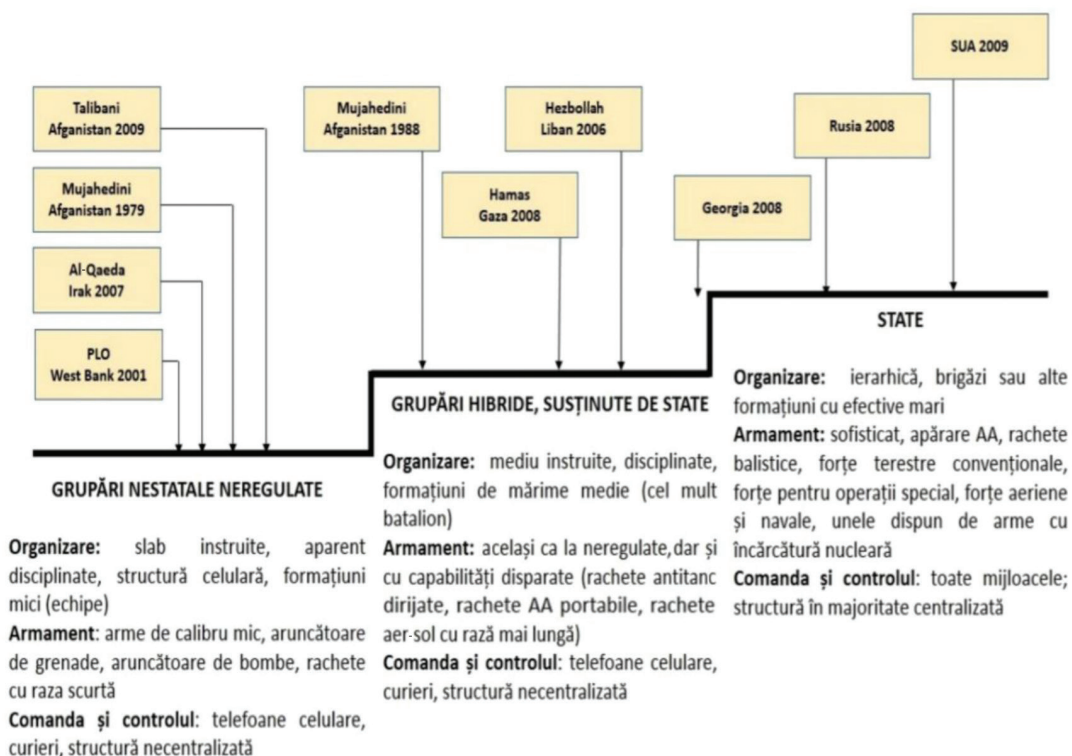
Talibani
Afganistan 2009

Mujahedini
Afganistan 1979

Al-Qaeda
Irak 2007

PLO
West Bank 2001

Mujahedini
Afganistan 1988

Hezbollah
Liban 2006

Hamas
Gaza 2008

Georgia 2008

Rusia 2008

SUA 2009

GRUPĂRI NESTATALE NEREGULATE

Organizare: slab instruite, aparent disciplinate, structură celulară, formațiuni mici (echipe)
Armament: arme de calibru mic, aruncătoare de grenade, aruncătoare de bombe, rachete cu raza scurtă
Comanda și controlul: telefoane celulare, curieri, structură necentralizată

GRUPĂRI HIBRIDE, SUSȚINUTE DE STATE

Organizare: mediu instruite, disciplinate, formațiuni de mărime medie (cel mult batalion)
Armament: același ca la neregulate, dar și cu capabilități disparate (rachete antitanc dirijate, rachete AA portabile, rachete aer-sol cu rază mai lungă)
Comanda și controlul: telefoane celulare, curieri, structură necentralizată

STATE

Organizare: ierarhică, brigăzi sau alte formațiuni cu efective mari
Armament: sofisticat, apărare AA, rachete balistice, forțe terestre convenționale, forțe pentru operații special, forțe aeriene și navale, unele dispun de arme cu încărcătură nucleară
Comanda și controlul: toate mijloacele; structură în majoritate centralizată